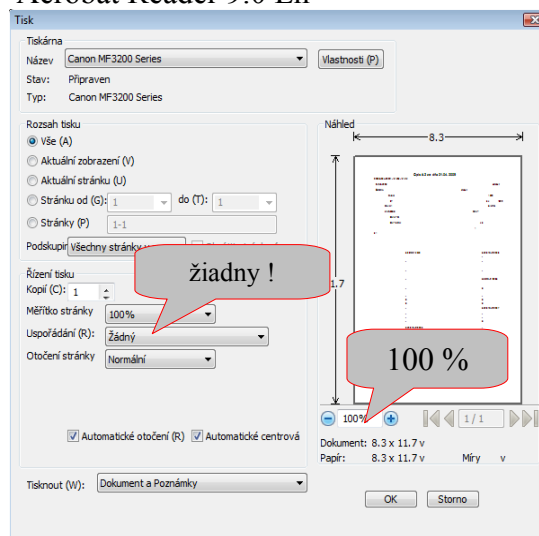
Acrobat Reader 9.0 EN

Tisk

Tiskárna
Název Canon MF3200 Series
Vlastnosti (P)
Stav: Připraven
Typ: Canon MF3200 Series

Rozsah tisku
Vše (A)
Aktuální zobrazení (V)
Aktuální stránku (U)
Stránku od (G): 1 do (T): 1
Stránky (P) 1-1
Podskupin Všechny stránky v

Řízení tisku
Kopií (C): 1
Měřítko stránky 100%
Uspořádání (R): Žádný
Otočení stránky Normální

žiadny !

Náhled
8.3
1.7

100 %

100%
1 / 1

Automatické otočení (R)
Automatické centrová

Dokument: 8.3 x 11.7 v
Papír: 8.3 x 11.7 v
Míry v

Tisknout (W): Dokument a Poznámky

OK
Storno